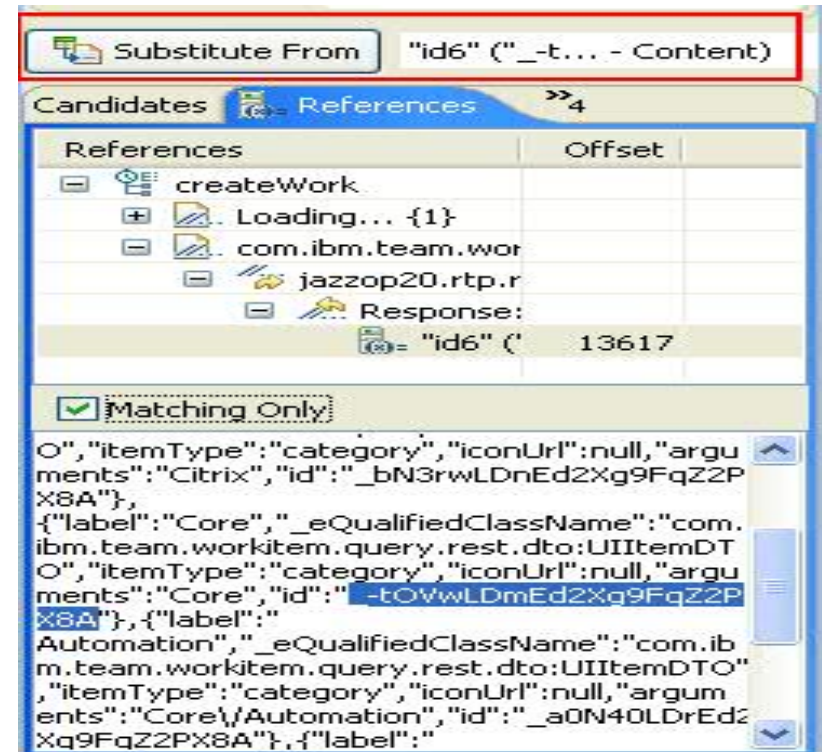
Substitute From "id6" ("_-t... - Content)

Candidates References »4

| References | Offset |
|---|---|
| createWork | |
| Loading... {1} | |
| com.ibm.team.wor | |
| jazzop20.rtp.r | |
| Response: | |
| "id6" (" | 13617 |

Matching Only

O","itemType":"category","iconUrl":null,"arguments":"Citrix","id":"_bN3rwLDnEd2Xg9FqZ2PX8A"}, {"label":"Core","_eQualifiedClassName":"com.ibm.team.workitem.query.rest.dto:UIItemDTO","itemType":"category","iconUrl":null,"arguments":"Core","id":"_-tOVwLDmEd2Xg9FqZ2PX8A"},{"label":"Automation","_eQualifiedClassName":"com.ibm.team.workitem.query.rest.dto:UIItemDTO","itemType":"category","iconUrl":null,"arguments":"Core\/Automation","id":"_a0N40LDrEd2Xg9FqZ2PX8A"},{"label":"